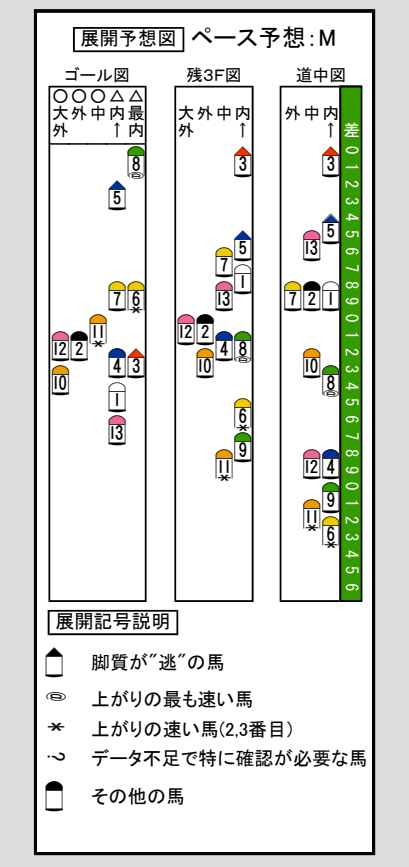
展開予想図 ペース予想:M

ゴール図

○ ○ ○ △ △
大外 外 中 内↑ 最内

8
5
7 6
11
12 2 4 3
10
1
13

残3F図

大外 外 中 内↑

3
5
7
1
13
12 2 8
4
10
6
9
11

道中図

外 中 内↑

差 0 1 2 3 4 5 6 7 8 9 0 1 2 3 4 5 6 7 8 9 0 1 2 3 4 5 6

3
5
13
7 2 1
10
8
12 4
9
11 6

展開記号説明

脚質が"逃"の馬
上がりの最も速い馬
上がりの速い馬(2,3番目)
データ不足で特に確認が必要な馬
その他の馬